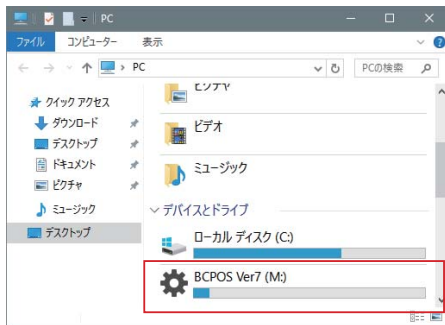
PC

ファイル コンピューター 表示

PC

PCの検索

ピクチャ

クイック アクセス

ダウンロード

デスクトップ

ドキュメント

ピクチャ

ミュージック

デスクトップ

ビデオ

ミュージック

デバイスとドライブ

ローカル ディスク (C:)

BCPOS Ver7 (M:)